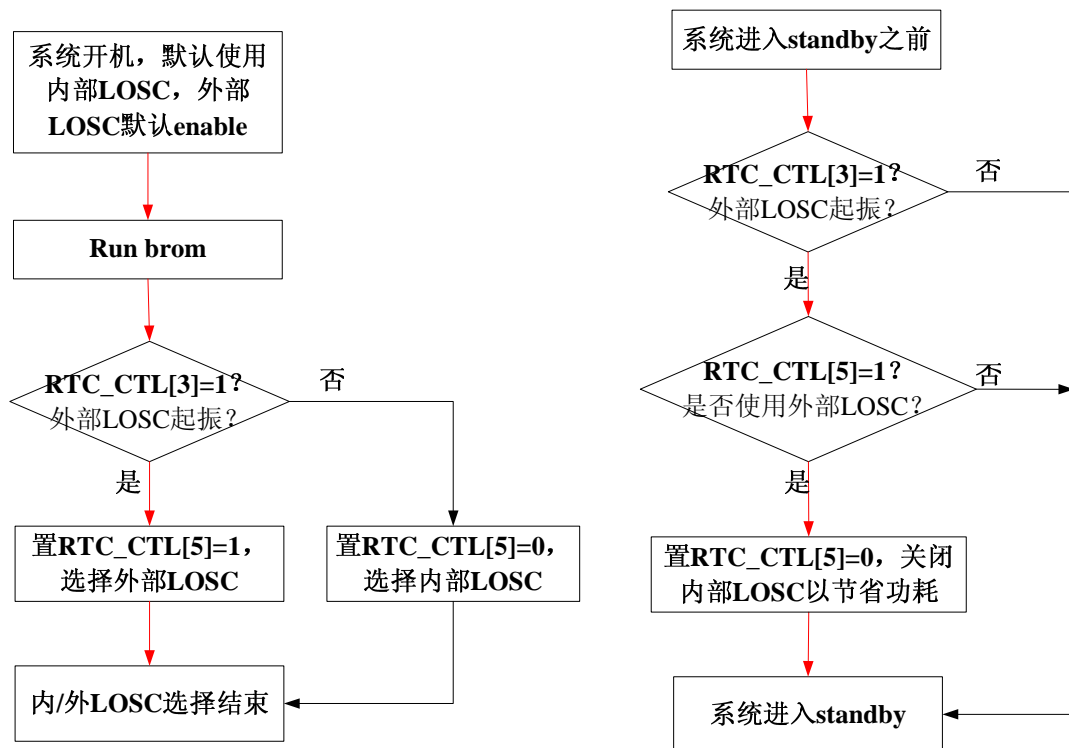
系统开机，默认使用内部LOSC，外部LOSC默认enable

Run brom

RTC_CTL[3]=1?
外部LOSC起振?

否

是

置RTC_CTL[5]=1，选择外部LOSC

置RTC_CTL[5]=0，选择内部LOSC

内/外LOSC选择结束

系统进入standby之前

RTC_CTL[3]=1?
外部LOSC起振?

否

是

RTC_CTL[5]=1?
是否使用外部LOSC?

否

是

置RTC_CTL[5]=0，关闭内部LOSC以节省功耗

系统进入standby